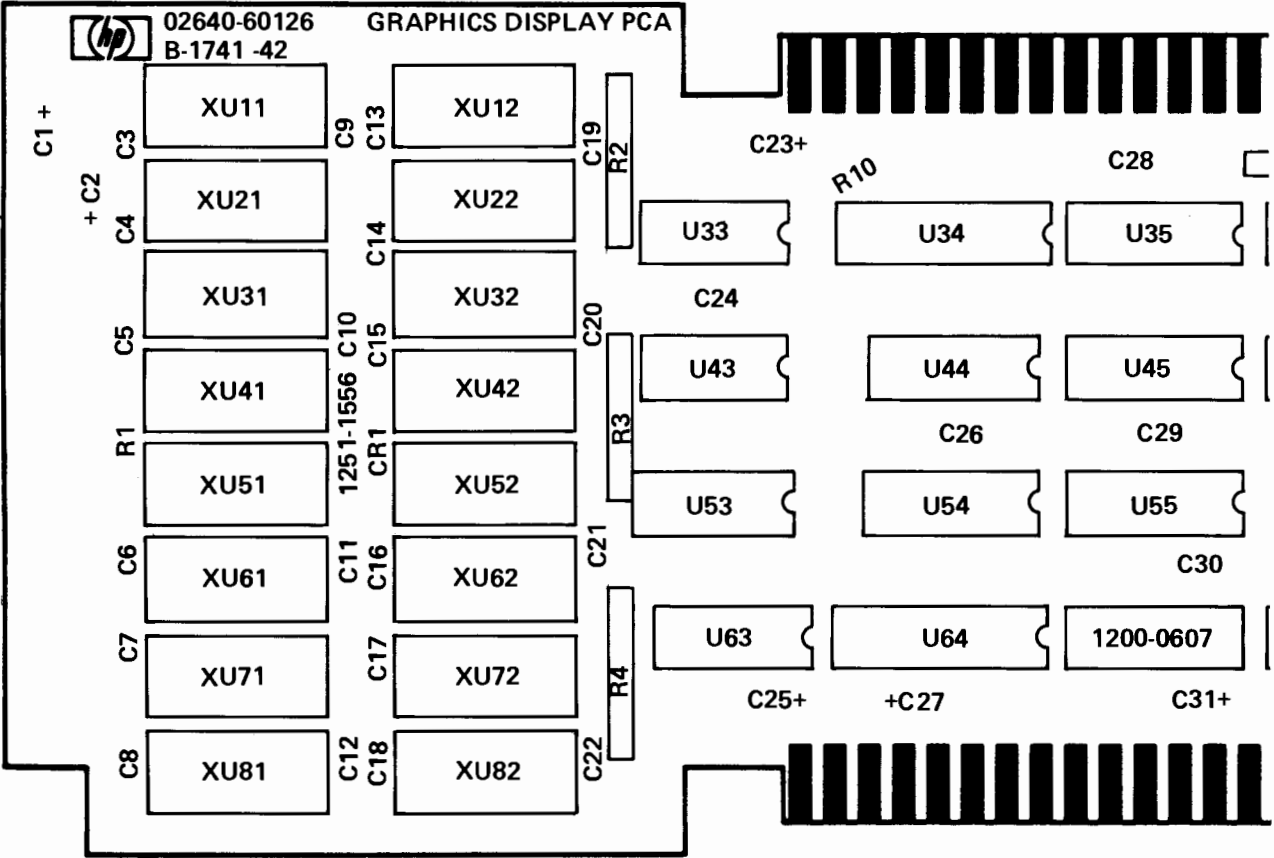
hp 02640-60126
B-1741 -42
GRAPHICS DISPLAY PCA

C1 +
C3
XU11
C9
C13
XU12
C19
R2
C23+
R10
C28

+ C2
C4
XU21
C14
XU22
U33
U34
U35

XU31
XU32
C24

C5
C10
C15
C20
XU41
1251-1556
XU42
U43
U44
U45

R1
CR1
R3
C26
C29

XU51
XU52
U53
U54
U55

C6
C11
C16
XU61
XU62
C21
C30

C7
C17
XU71
XU72
R4
U63
U64
1200-0607
C25+
+C27
C31+

C8
C12
C18
XU81
XU82
C22